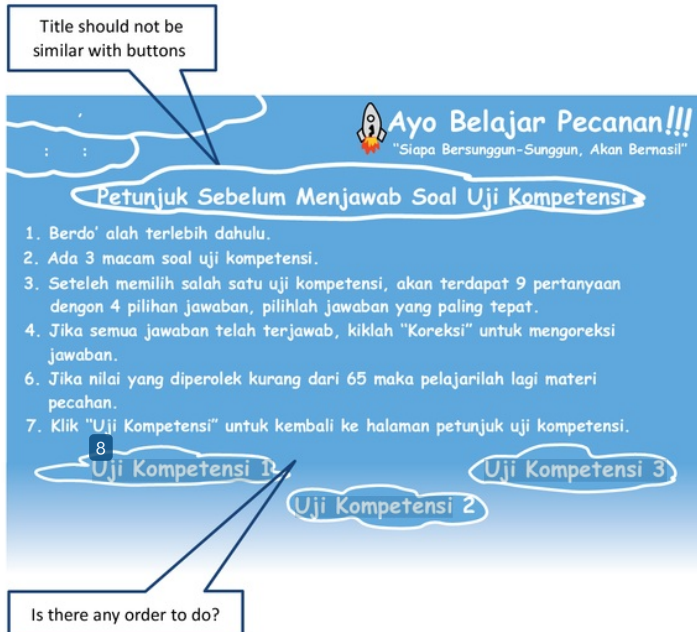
Title should not be similar with buttons

Ayo Belajar Pecanan!!!
"Siapa Bersunggun-Sunggun, Akan Bernasil"

Petunjuk Sebelum Menjawab Soal Uji Kompetensi

1. Berdo' alah terlebih dahulu.
2. Ada 3 macam soal uji kompetensi.
3. Seteleh memilih salah satu uji kompetensi, akan terdapat 9 pertanyaan dengon 4 pilihan jawaban, pilihlah jawaban yang paling tepat.
4. Jika semua jawaban telah terjawab, kiklah "Koreksi" untuk mengoreksi jawaban.
6. Jika nilai yang diperolek kurang dari 65 maka pelajarilah lagi materi pecahan.
7. Klik "Uji Kompetensi" untuk kembali ke halaman petunjuk uji kompetensi.

8

Uji Kompetensi 1

Uji Kompetensi 3

Uji Kompetensi 2

Is there any order to do?